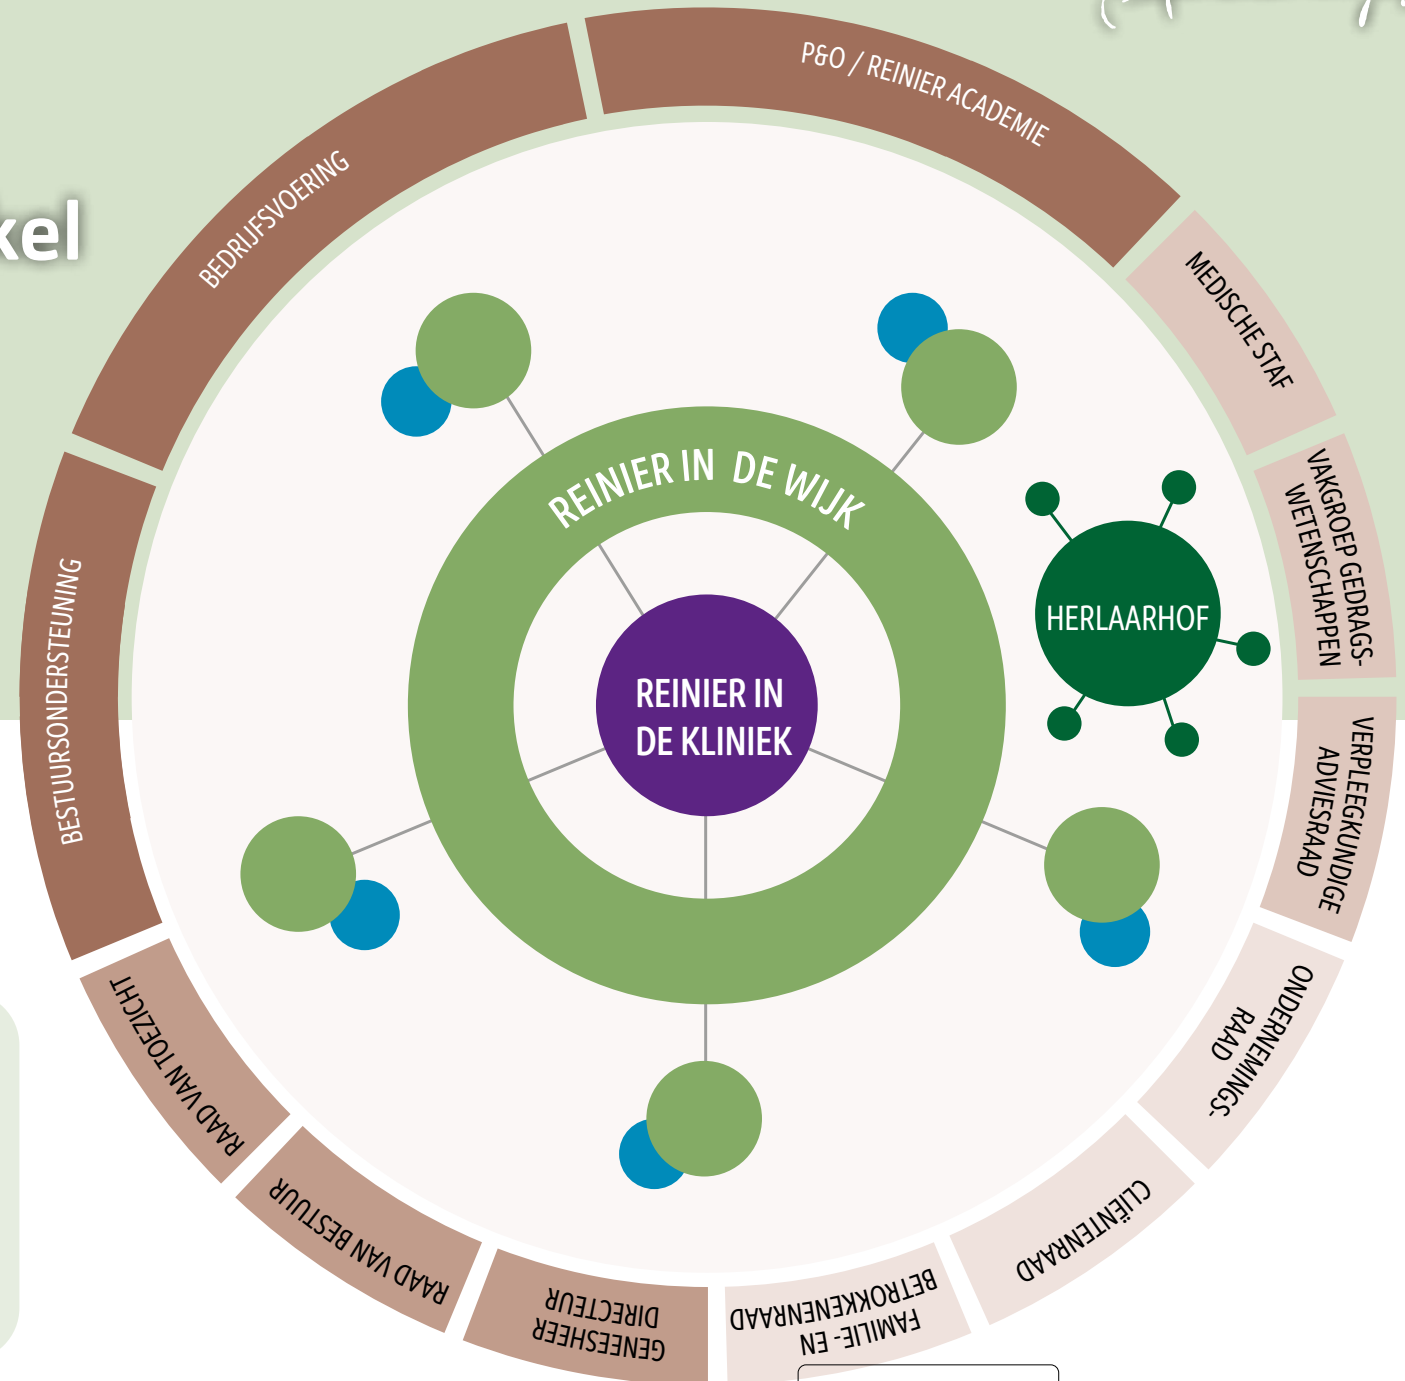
kel

P&O / REINIER ACADEMIE

BEDRIJFSVOERING

MEDISCHE STAF

VAKGROEP GEDRAGS-WETENSCHAPPEN

VERPLEEGKUNDIGE ADVIESRAAD

ONDERNEMINGS-RAAD

CLIËNTENRAAD

FAMILIE- EN BETROKKENENRAAD

GENEESHEER DIRECTEUR

RAAD VAN BESTUUR

RAAD VAN TOEZICHT

BESTUURSONDERSTEUNING

REINIER IN DE WIJK

REINIER IN DE KLINIEK

HERLAARHOF